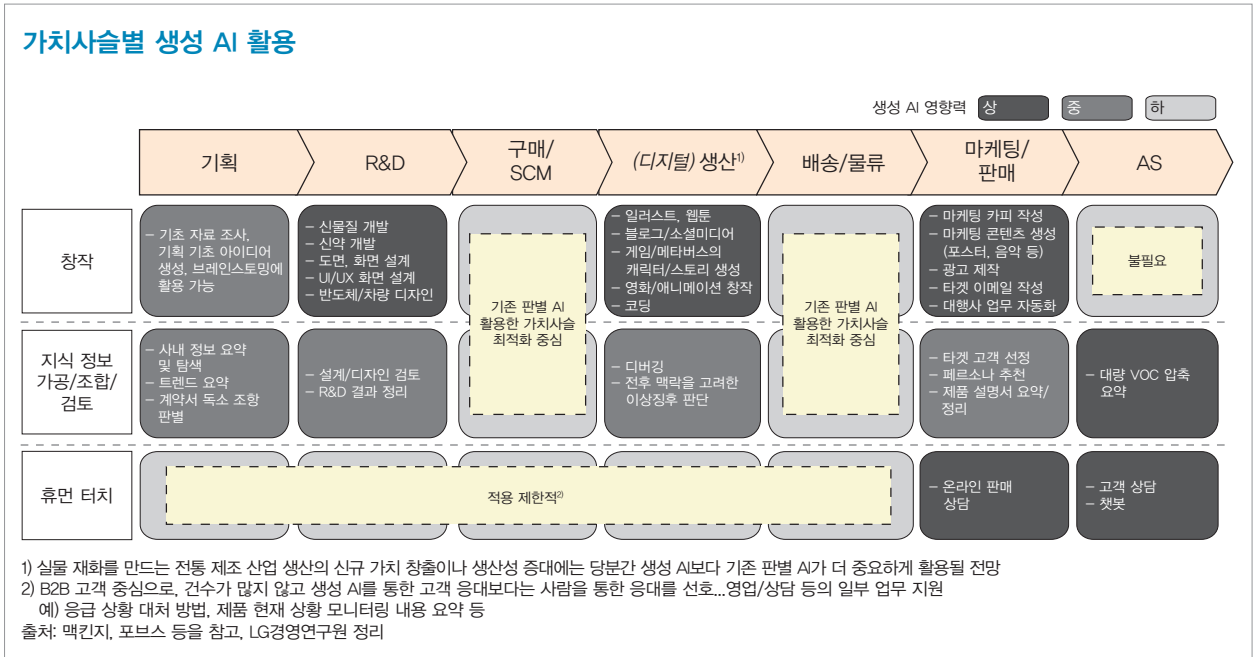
가치사슬별 생성 AI 활용

생성 AI 영향력 상 중 하

기획

R&D

구매/ SCM

(디지털) 생산$^{1)}$

배송/물류

마케팅/ 판매

AS

창작

– 기초 자료 조사, 기획 기초 아이디어 생성, 브레인스토밍에 활용 가능

– 신물질 개발
– 신약 개발
– 도면, 화면 설계
– UI/UX 화면 설계
– 반도체/차량 디자인

기존 판별 AI 활용한 가치사슬 최적화 중심

– 일러스트, 웹툰
– 블로그/소셜미디어
– 게임/메타버스의 캐릭터/스토리 생성
– 영화/애니메이션 창작
– 코딩

기존 판별 AI 활용한 가치사슬 최적화 중심

– 마케팅 카피 작성
– 마케팅 콘텐츠 생성 (포스터, 음악 등)
– 광고 제작
– 타겟 이메일 작성
– 대행사 업무 자동화

불필요

지식 정보 가공/조합/ 검토

– 사내 정보 요약 및 탐색
– 트렌드 요약
– 계약서 독소 조항 판별

– 설계/디자인 검토
– R&D 결과 정리

– 디버깅
– 전후 맥락을 고려한 이상징후 판단

– 타겟 고객 선정
– 페르소나 추천
– 제품 설명서 요약/ 정리

– 대량 VOC 압축 요약

휴먼 터치

적용 제한적$^{2)}$

– 온라인 판매 상담

– 고객 상담
– 챗봇

1) 실물 재화를 만드는 전통 제조 산업 생산의 신규 가치 창출이나 생산성 증대에는 당분간 생성 AI보다 기존 판별 AI가 더 중요하게 활용될 전망
2) B2B 고객 중심으로, 건수가 많지 않고 생성 AI를 통한 고객 응대보다는 사람을 통한 응대를 선호...영업/상담 등의 일부 업무 지원
예) 응급 상황 대처 방법, 제품 현재 상황 모니터링 내용 요약 등
출처: 맥킨지, 포브스 등을 참고, LG경영연구원 정리